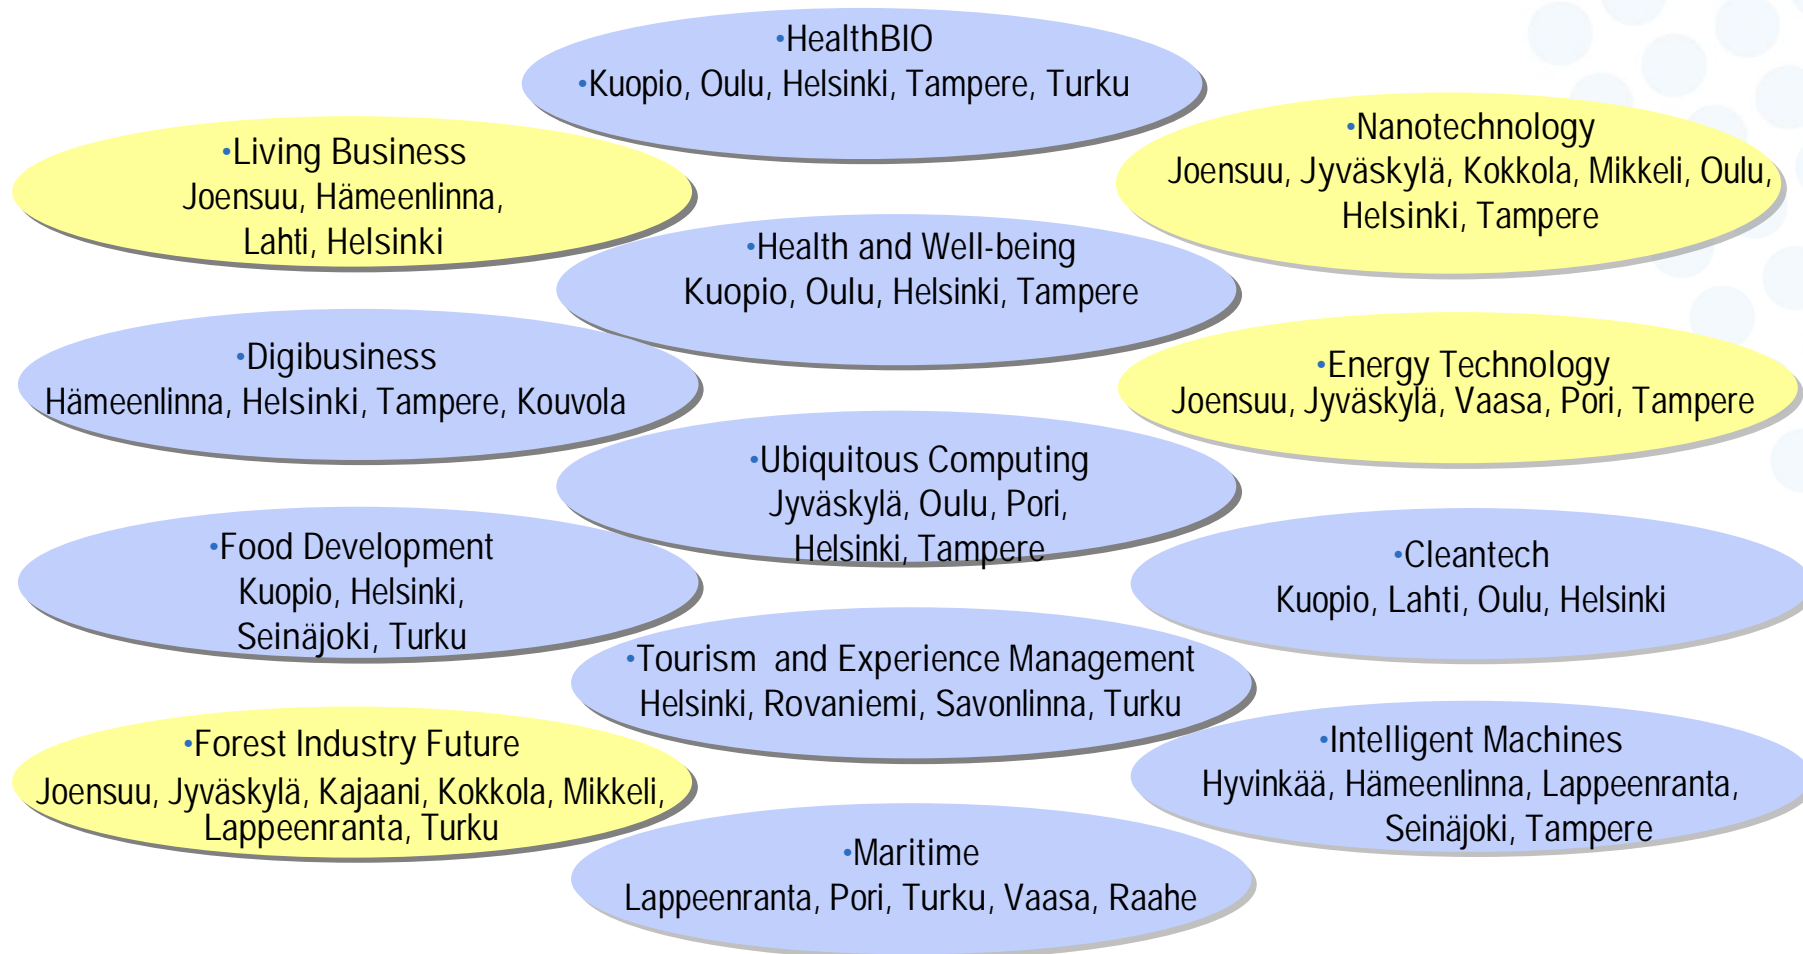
•HealthBIO
•Kuopio, Oulu, Helsinki, Tampere, Turku

•Living Business
Joensuu, Hämeenlinna, Lahti, Helsinki

•Nanotechnology
Joensuu, Jyväskylä, Kokkola, Mikkeli, Oulu, Helsinki, Tampere

•Health and Well-being
Kuopio, Oulu, Helsinki, Tampere

•Digibusiness
Hämeenlinna, Helsinki, Tampere, Kouvola

•Energy Technology
Joensuu, Jyväskylä, Vaasa, Pori, Tampere

•Ubiquitous Computing
Jyväskylä, Oulu, Pori, Helsinki, Tampere

•Food Development
Kuopio, Helsinki, Seinäjoki, Turku

•Cleantech
Kuopio, Lahti, Oulu, Helsinki

•Tourism and Experience Management
Helsinki, Rovaniemi, Savonlinna, Turku

•Forest Industry Future
Joensuu, Jyväskylä, Kajaani, Kokkola, Mikkeli, Lappeenranta, Turku

•Intelligent Machines
Hyvinkää, Hämeenlinna, Lappeenranta, Seinäjoki, Tampere

•Maritime
Lappeenranta, Pori, Turku, Vaasa, Raahe